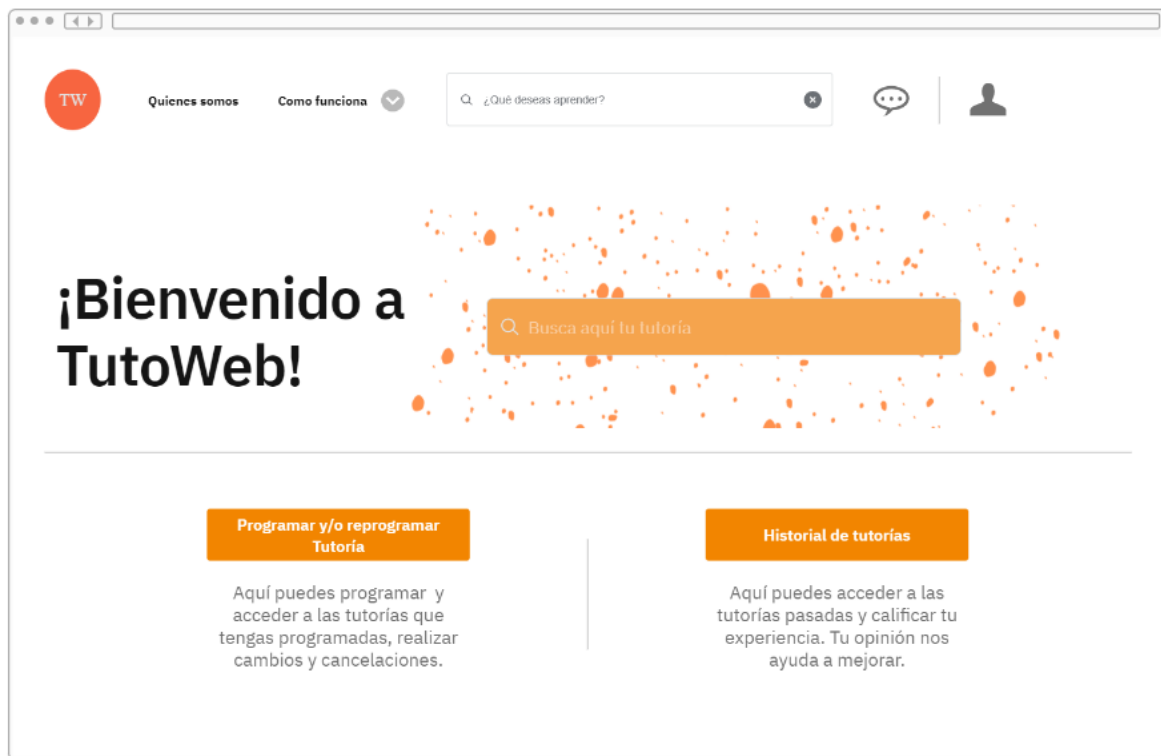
TW

Quienes somos

Como funciona

¿Qué deseas aprender?

¡Bienvenido a TutoWeb!

Busca aquí tu tutoría

Programar y/o reprogramar Tutoría

Aquí puedes programar y acceder a las tutorías que tengas programadas, realizar cambios y cancelaciones.

Historial de tutorías

Aquí puedes acceder a las tutorías pasadas y calificar tu experiencia. Tu opinión nos ayuda a mejorar.